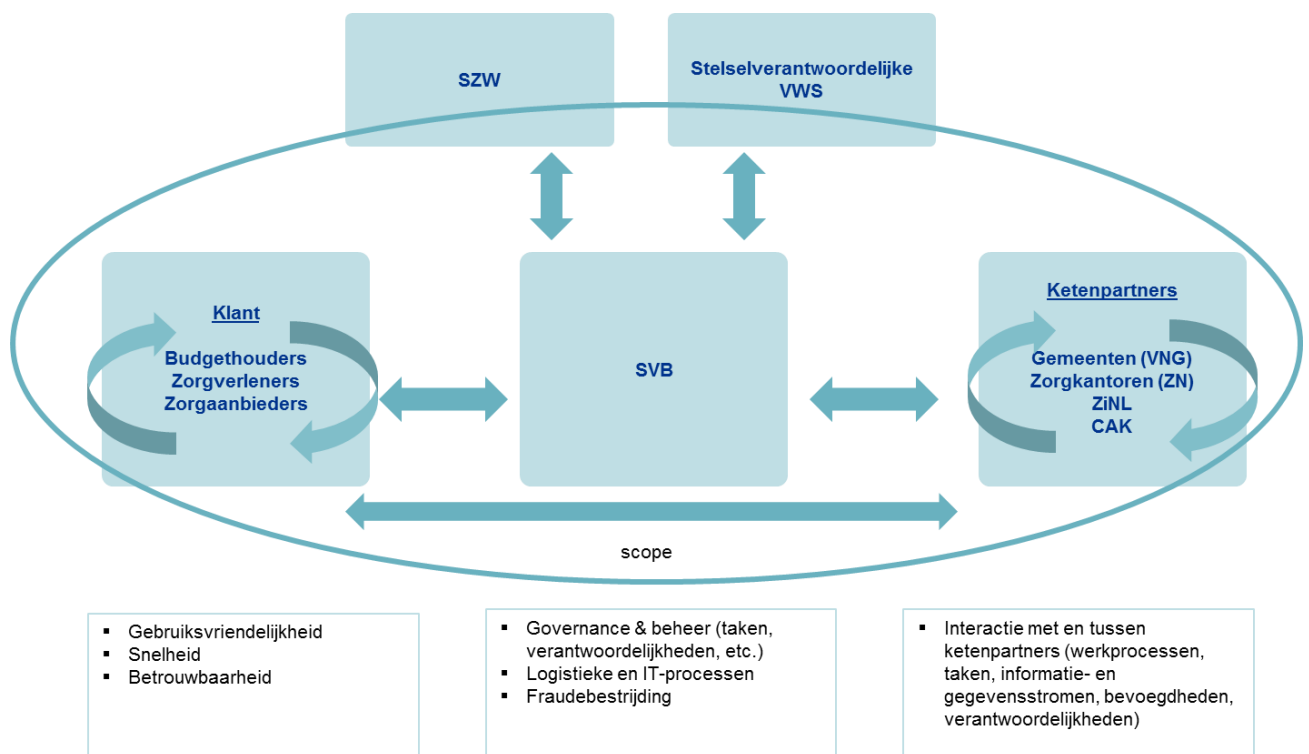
SZW

Stelselverantwoordelijke VWS

Klant

Budgethouders
Zorgverleners
Zorgaanbieders

SVB

Ketenpartners

Gemeenten (VNG)
Zorgkantoren (ZN)
ZiNL
CAK

scope

- Gebruiksvriendelijkheid
- Snelheid
- Betrouwbaarheid

- Governance & beheer (taken, verantwoordelijkheden, etc.)
- Logistieke en IT-processen
- Fraudebestrijding

- Interactie met en tussen ketenpartners (werkprocessen, taken, informatie- en gegevensstromen, bevoegdheden, verantwoordelijkheden)